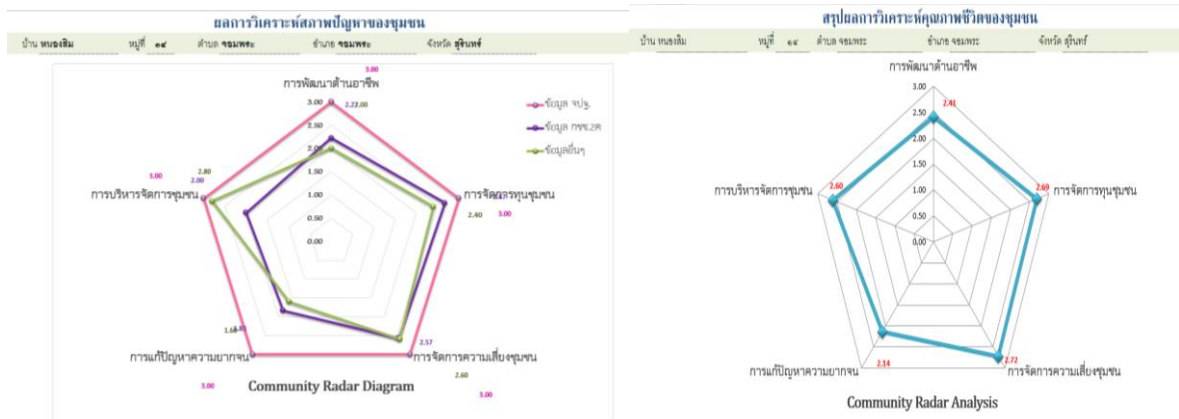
ผลการวิเคราะห์สภาพปัญหาของชุมชน

บ้าน หนองสิม หมู่ที่ ๑๔ ตำบล จอมพระ อำเภอ จอมพระ จังหวัด สุรินทร์

การพัฒนาด้านอาชีพ

3.00

3.00 2.22.00

2.50

2.00

1.50

1.00

0.50

0.00

ข้อมูล จปฐ.

ข้อมูล กชช.2ค

ข้อมูลอื่นๆ

3.00

2.80

2.00

การบริหารจัดการชุมชน

การจัดการทุนชุมชน

2.40

3.00

1.60

1.40

2.57

การแก้ปัญหาความยากจน

การจัดการความเสี่ยงชุมชน

2.60

3.00

3.00

Community Radar Diagram

สรุปผลการวิเคราะห์คุณภาพชีวิตของชุมชน

บ้าน หนองสิม หมู่ที่ ๑๔ ตำบล จอมพระ อำเภอ จอมพระ จังหวัด สุรินทร์

การพัฒนาด้านอาชีพ

3.00

2.41

2.50

2.00

1.50

1.00

0.50

0.00

การบริหารจัดการชุมชน

2.60

2.69

การจัดการทุนชุมชน

การแก้ปัญหาความยากจน

2.14

2.72

การจัดการความเสี่ยงชุมชน

Community Radar Analysis